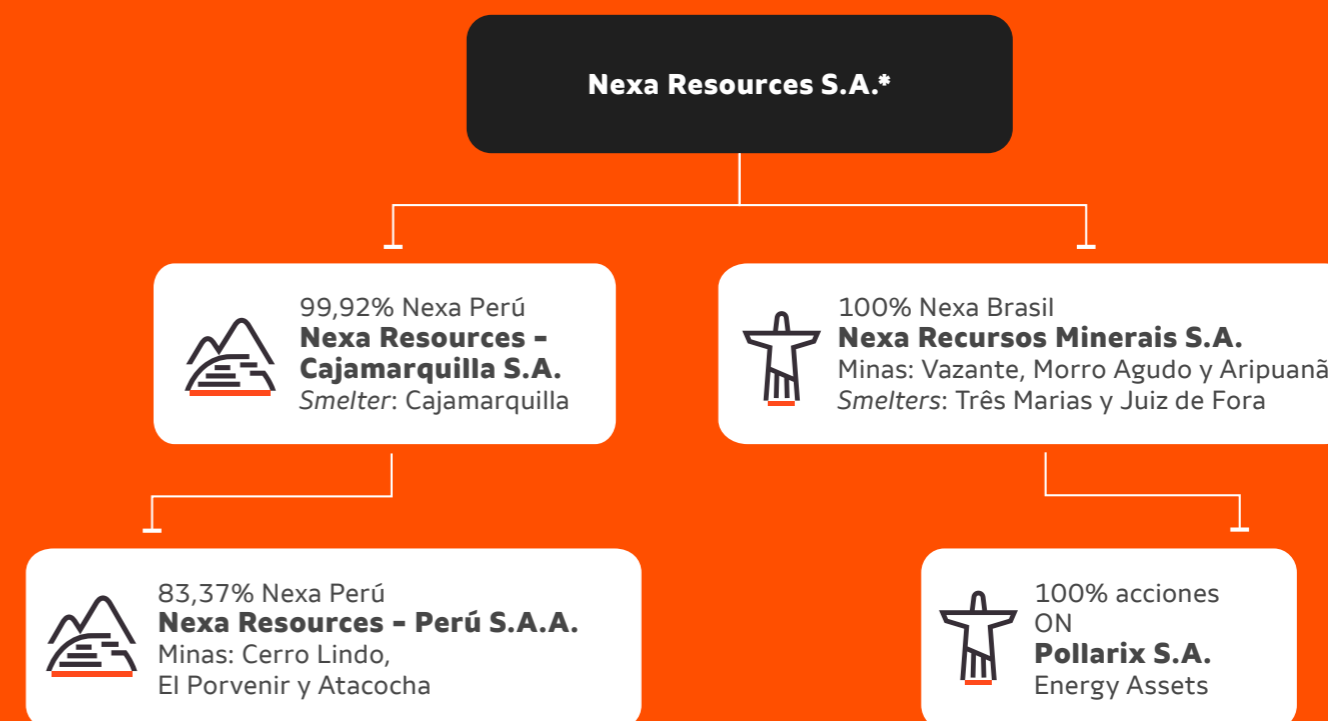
Nexa Resources S.A.*

99,92% Nexa Perú
Nexa Resources - Cajamarquilla S.A.
*Smelter*: Cajamarquilla

100% Nexa Brasil
Nexa Recursos Minerais S.A.
Minas: Vazante, Morro Agudo y Aripuanã
*Smelters*: Três Marias y Juiz de Fora

83,37% Nexa Perú
Nexa Resources - Perú S.A.A.
Minas: Cerro Lindo, El Porvenir y Atacocha

100% acciones ON
Pollarix S.A.
Energy Assets